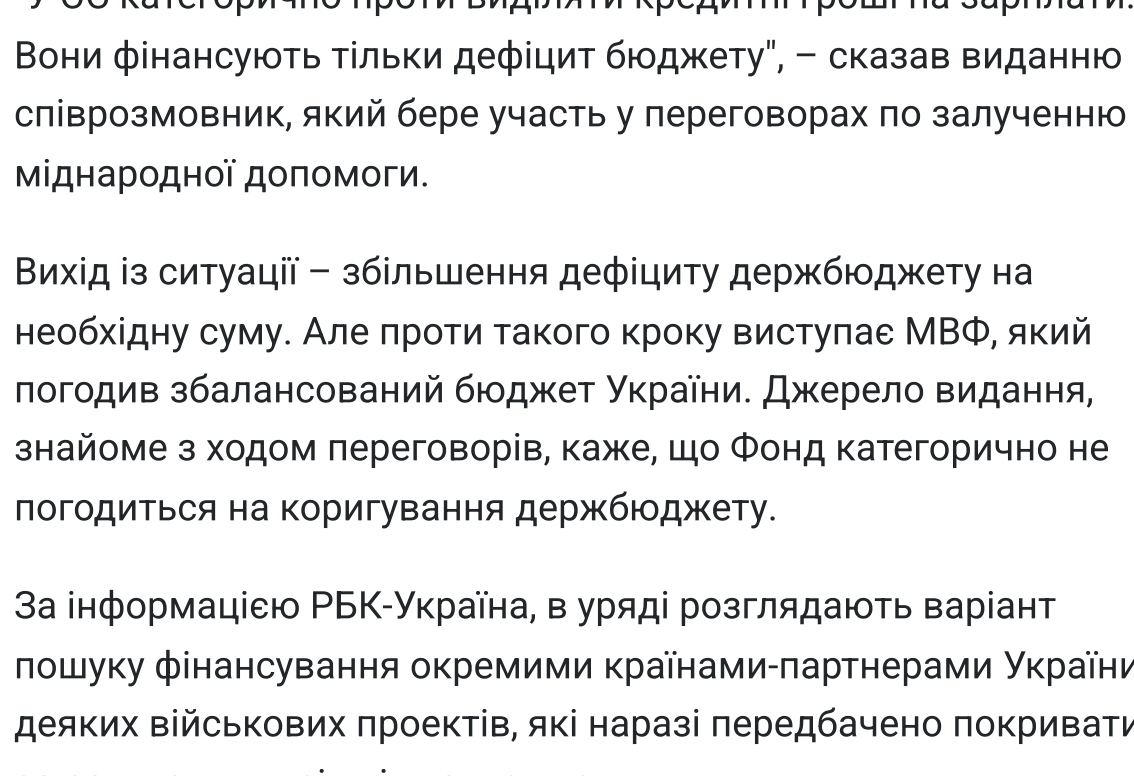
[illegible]
Вони фінансують тільки дефіцит бюджету", – сказав виданню співрозмовник, який бере участь у переговорах по залученню міднародної допомоги.

Вихід із ситуації – збільшення дефіциту держбюджету на необхідну суму. Але проти такого кроку виступає МВФ, який погодив збалансований бюджет України. Джерело видання, знайоме з ходом переговорів, каже, що Фонд категорично не погодиться на коригування держбюджету.

За інформацією РБК-Україна, в уряді розглядають варіант пошуку фінансування окремими країнами-партнерами Україн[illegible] деяких військових проектів, які наразі передбачено покриват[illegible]
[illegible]